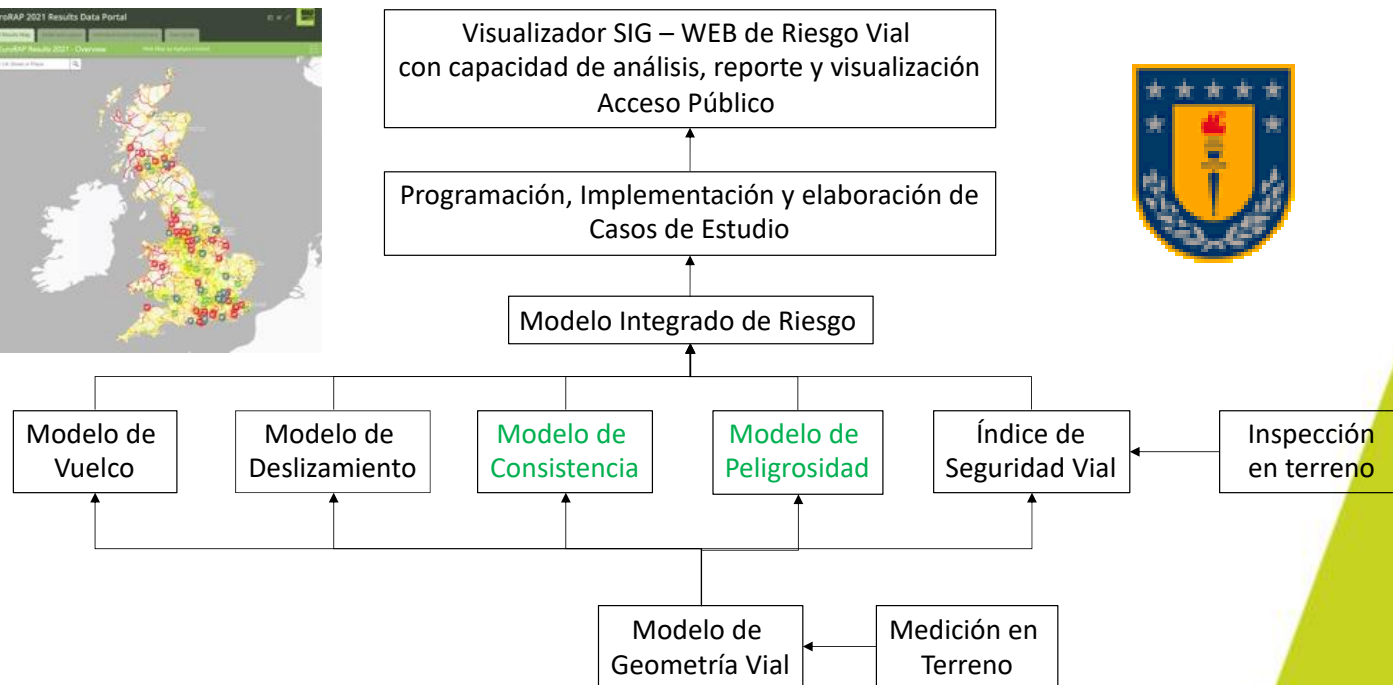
roRAP 2021 Results Data Portal

uroRAP Results 2021 - Overview

Visualizador SIG – WEB de Riesgo Vial con capacidad de análisis, reporte y visualización Acceso Público

Programación, Implementación y elaboración de Casos de Estudio

Modelo Integrado de Riesgo

Modelo de Vuelco

Modelo de Deslizamiento

Modelo de Consistencia

Modelo de Peligrosidad

Índice de Seguridad Vial

Inspección en terreno

Modelo de Geometría Vial

Medición en Terreno